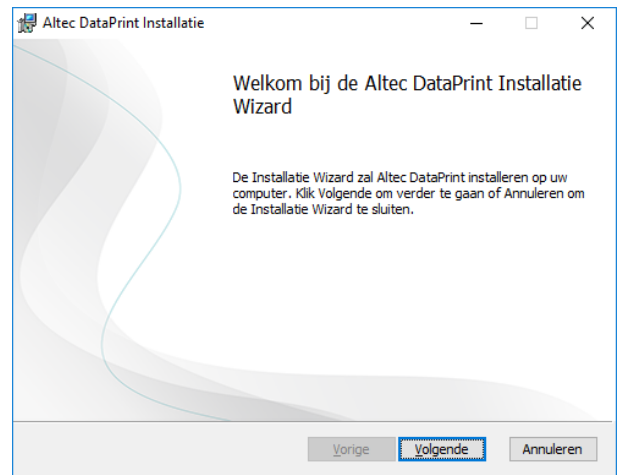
Altec DataPrint Installatie

Welkom bij de Altec DataPrint Installatie Wizard

De Installatie Wizard zal Altec DataPrint installeren op uw computer. Klik Volgende om verder te gaan of Annuleren om de Installatie Wizard te sluiten.

Vorige Volgende Annuleren